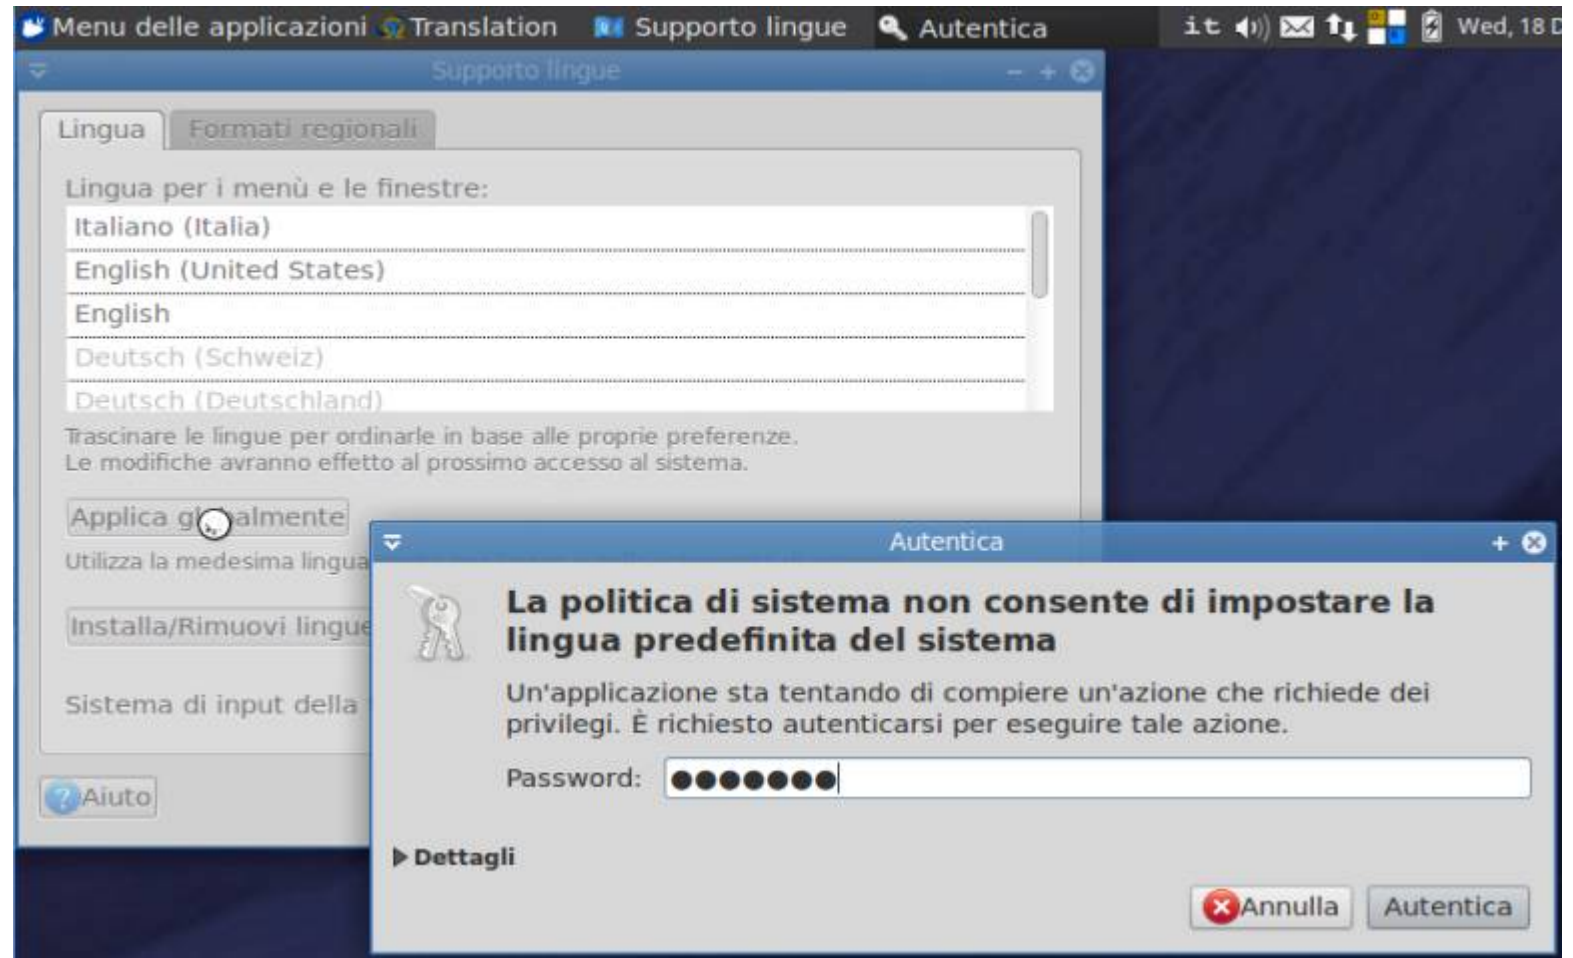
Menu delle applicazioni Translation Supporto lingue Autentica it Wed, 18 D

Supporto lingue

Lingua Formati regionali

Lingua per i menù e le finestre:

Italiano (Italia)
English (United States)
English
Deutsch (Schweiz)
Deutsch (Deutschland)

Trascinare le lingue per ordinarle in base alle proprie preferenze.
Le modifiche avranno effetto al prossimo accesso al sistema.

Applica gl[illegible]almente

Utilizza la medesima lingua

Installa/Rimuovi lingue

Sistema di input della

Aiuto

Autentica

La politica di sistema non consente di impostare la lingua predefinita del sistema

Un'applicazione sta tentando di compiere un'azione che richiede dei privilegi. È richiesto autenticarsi per eseguire tale azione.

Password: ●●●●●●●

Dettagli

Annulla Autentica